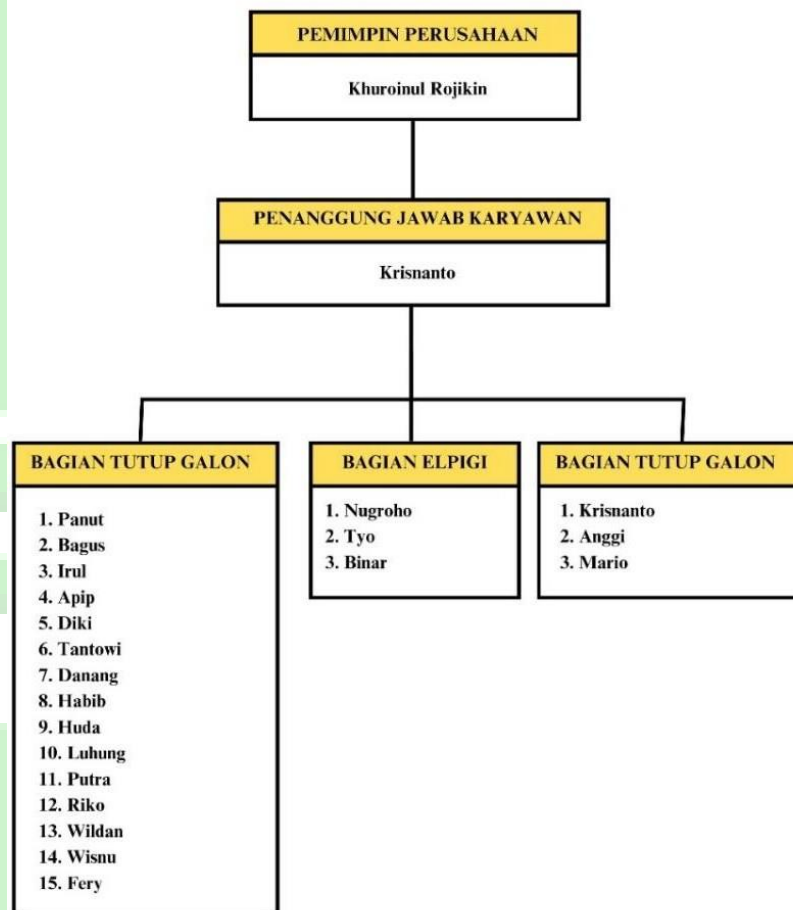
PEMIMPIN PERUSAHAAN

Khuroinul Rojikin

PENANGGUNG JAWAB KARYAWAN

Krisnanto

BAGIAN TUTUP GALON

1. Panut
2. Bagus
3. Irul
4. Apip
5. Diki
6. Tantowi
7. Danang
8. Habib
9. Huda
10. Luhung
11. Putra
12. Riko
13. Wildan
14. Wisnu
15. Fery

BAGIAN ELPIGI

1. Nugroho
2. Tyo
3. Binar

BAGIAN TUTUP GALON

1. Krisnanto
2. Anggi
3. Mario